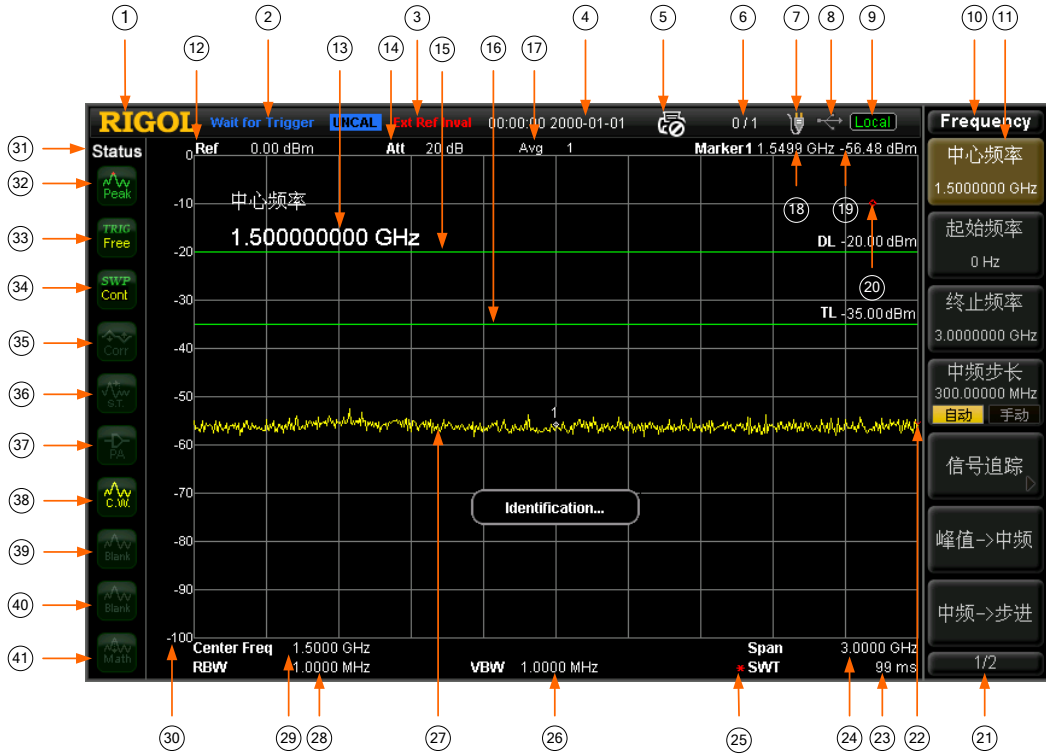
1 2 3 4 5 6 7 8 9 10 11
12 13 14 15 16 17

RIGOL Wait for Trigger UNCAL Ext Ref Inval 00:00:00 2000-01-01 0 / 1 Local

Frequency

31 Status

Ref 0.00 dBm Att 20 dB Avg 1 Marker1 1.5499 GHz -56.48 dBm

中心频率
1.5000000 GHz

0
-10
中心频率
1.500000000 GHz
-20
DL -20.00 dBm
-30
TL -35.00 dBm
-40
-50
-60
-70
-80
-90
-100

18 19 20

起始频率
0 Hz

终止频率
3.0000000 GHz

中频步长
300.00000 MHz
自动 手动

信号追踪

峰值->中频

中频->步进

1/2

32 Peak
33 TRIG Free
34 SWP Cont
35 Corr
36 S.T.
37 PA
38 C.W.
39 Blank
40 Blank
41 Math

1

Identification...

Center Freq 1.5000 GHz Span 3.0000 GHz
RBW 1.0000 MHz VBW 1.0000 MHz SWT 99 ms

30 29 28 27 26 25 24 23 22 21